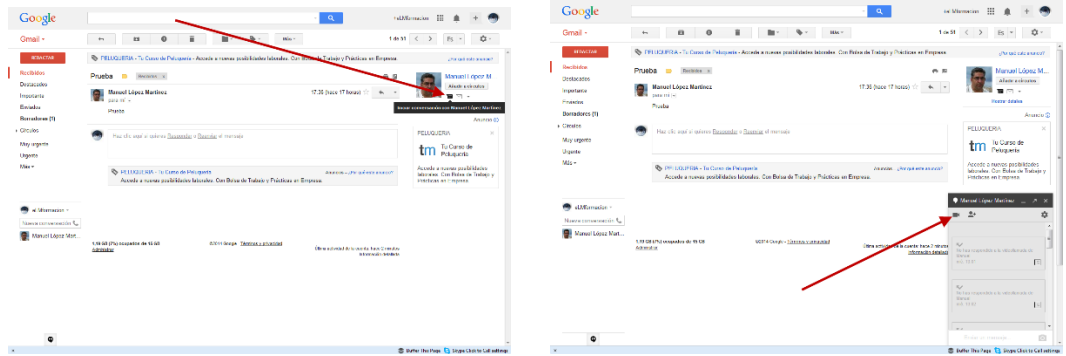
Google

Gmail ▾

REDACTAR

Recibidos
Destacados
Importante
Enviados
Borradores (1)
Círculos
Muy urgente
Urgente
Más ▾

1 de 51

Más ▾

PELUQUERIA – Tu Curso de Peluquería - Accede a nuevas posibilidades laborales. Con Bolsa de Trabajo y Prácticas en Empresa.

¿Por qué este anuncio?

Prueba

Recibidos x

Manuel López Martínez

17:30 (hace 17 horas)

Prueba

Manuel López M

Añadir a círculos

Iniciar conversación con Manuel López Martínez

Anuncios

Haz clic aquí si quieres Responder o Reenviar el mensaje

PELUQUERIA

tm Tu Curso de Peluquería

Accede a nuevas posibilidades laborales. Con Bolsa de Trabajo y Prácticas en Empresa.

PELUQUERIA – Tu Curso de Peluquería

Accede a nuevas posibilidades laborales. Con Bolsa de Trabajo y Prácticas en Empresa.

Nueva conversación

Manuel López Mart...

1,19 GB (7%) ocupados de 15 GB
Administrar

©2014 Google - Términos y privacidad

Última actividad de la cuenta: hace 0 minutos
Información detallada

Buffer This Page

Skype Click to Call settings

Google

Gmail ▾

REDACTAR

Recibidos
Destacados
Importante
Enviados
Borradores (1)
Círculos
Muy urgente
Urgente
Más ▾

1 de 51

PELUQUERIA – Tu Curso de Peluquería - Accede a nuevas posibilidades laborales. Con Bolsa de Trabajo y Prácticas en Empresa.

¿Por qué este anuncio?

Prueba

Recibidos x

Manuel López Martínez

17:30 (hace 17 horas)

Prueba

Manuel López M

Añadir a círculos

Ver datos

Anuncios

Haz clic aquí si quieres Responder o Reenviar el mensaje

PELUQUERIA

tm Tu Curso de Peluquería

Accede a nuevas posibilidades laborales. Con Bolsa de Trabajo y Prácticas en Empresa.

PELUQUERIA – Tu Curso de Peluquería

Accede a nuevas posibilidades laborales. Con Bolsa de Trabajo y Prácticas en Empresa.

Nueva conversación

Manuel López Mart...

Manuel López Martínez

1,19 GB (7%) ocupados de 15 GB
Administrar

©2014 Google - Términos y privacidad

Última actividad de la cuenta: hace 2 minutos
Información detallada

Buffer This Page

Skype Click to Call settings